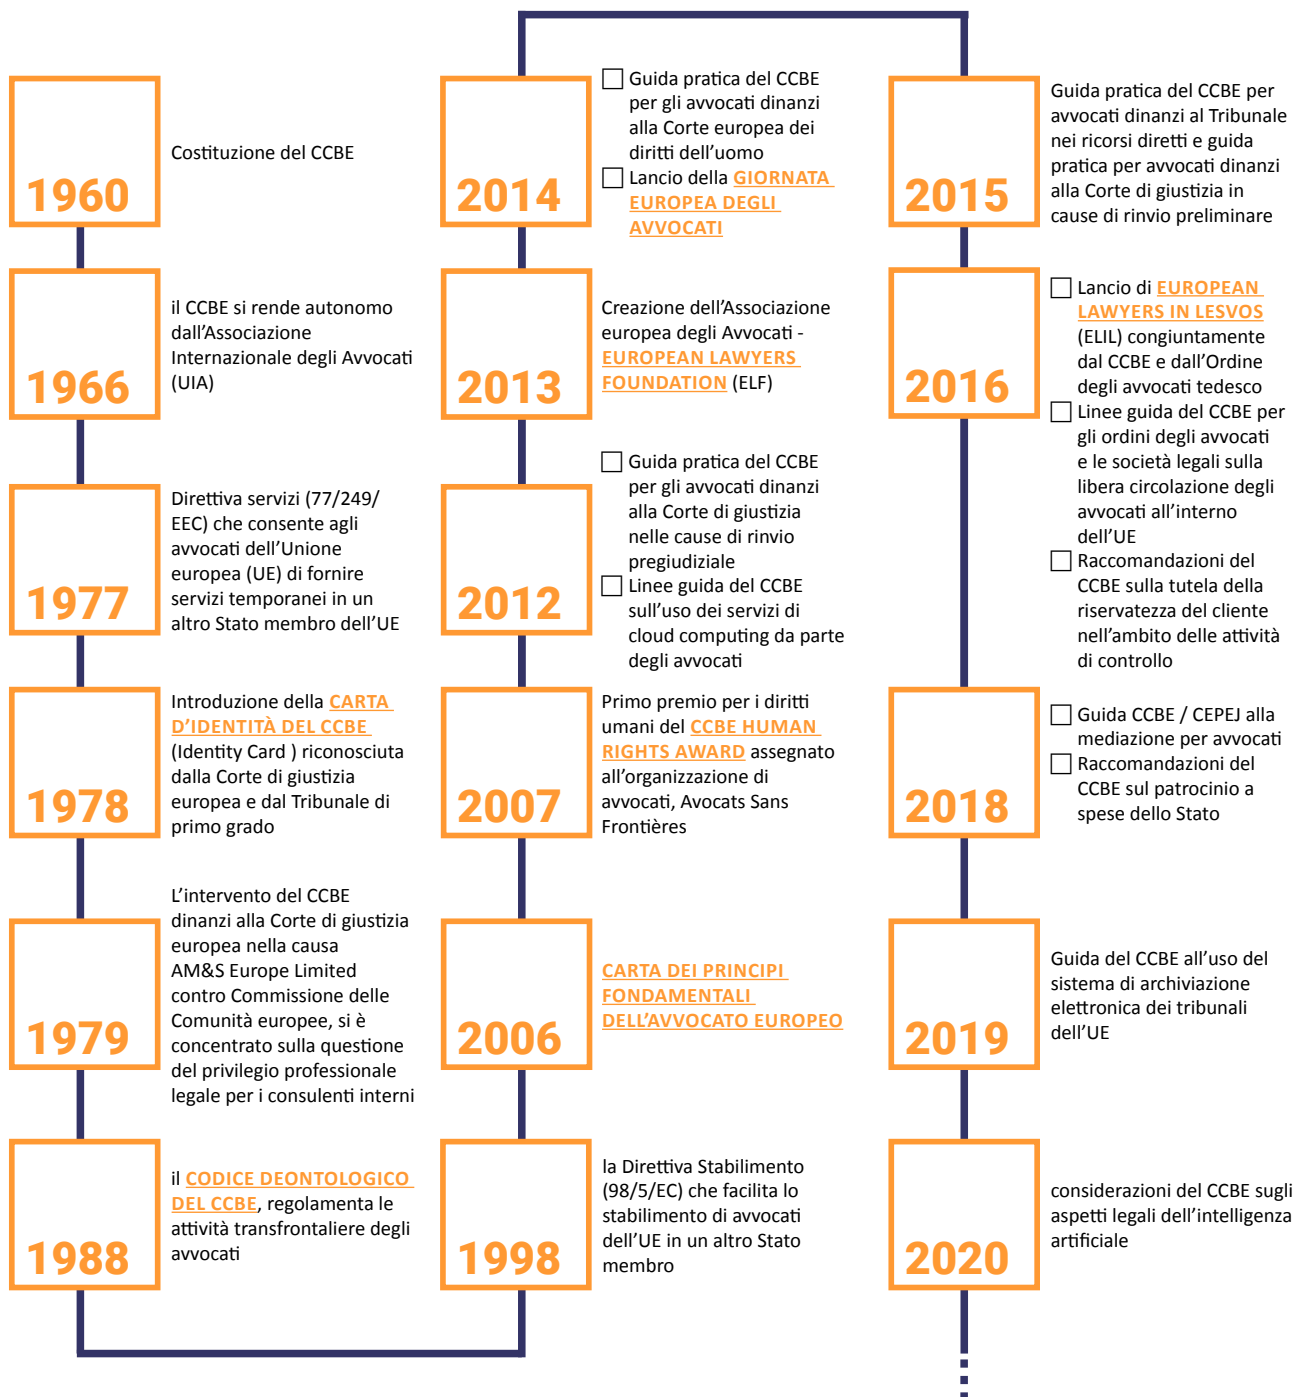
1960

Costituzione del CCBE

1966

il CCBE si rende autonomo dall’Associazione Internazionale degli Avvocati (UIA)

1977

Direttiva servizi (77/249/EEC) che consente agli avvocati dell’Unione europea (UE) di fornire servizi temporanei in un altro Stato membro dell’UE

1978

Introduzione della CARTA D’IDENTITÀ DEL CCBE (Identity Card ) riconosciuta dalla Corte di giustizia europea e dal Tribunale di primo grado

1979

L’intervento del CCBE dinanzi alla Corte di giustizia europea nella causa AM&S Europe Limited contro Commissione delle Comunità europee, si è concentrato sulla questione del privilegio professionale legale per i consulenti interni

1988

il CODICE DEONTOLOGICO DEL CCBE, regolamenta le attività transfrontaliere degli avvocati

2014

Guida pratica del CCBE per gli avvocati dinanzi alla Corte europea dei diritti dell’uomo

Lancio della GIORNATA EUROPEA DEGLI AVVOCATI

2013

Creazione dell’Associazione europea degli Avvocati - EUROPEAN LAWYERS FOUNDATION (ELF)

2012

Guida pratica del CCBE per gli avvocati dinanzi alla Corte di giustizia nelle cause di rinvio pregiudiziale

Linee guida del CCBE sull’uso dei servizi di cloud computing da parte degli avvocati

2007

Primo premio per i diritti umani del CCBE HUMAN RIGHTS AWARD assegnato all’organizzazione di avvocati, Avocats Sans Frontières

2006

CARTA DEI PRINCIPI FONDAMENTALI DELL’AVVOCATO EUROPEO

1998

la Direttiva Stabilimento (98/5/EC) che facilita lo stabilimento di avvocati dell’UE in un altro Stato membro

2015

Guida pratica del CCBE per avvocati dinanzi al Tribunale nei ricorsi diretti e guida pratica per avvocati dinanzi alla Corte di giustizia in cause di rinvio preliminare

2016

Lancio di EUROPEAN LAWYERS IN LESVOS (ELIL) congiuntamente dal CCBE e dall’Ordine degli avvocati tedesco

Linee guida del CCBE per gli ordini degli avvocati e le società legali sulla libera circolazione degli avvocati all’interno dell’UE

Raccomandazioni del CCBE sulla tutela della riservatezza del cliente nell’ambito delle attività di controllo

2018

Guida CCBE / CEPEJ alla mediazione per avvocati

Raccomandazioni del CCBE sul patrocinio a spese dello Stato

2019

Guida del CCBE all’uso del sistema di archiviazione elettronica dei tribunali dell’UE

2020

considerazioni del CCBE sugli aspetti legali dell’intelligenza artificiale